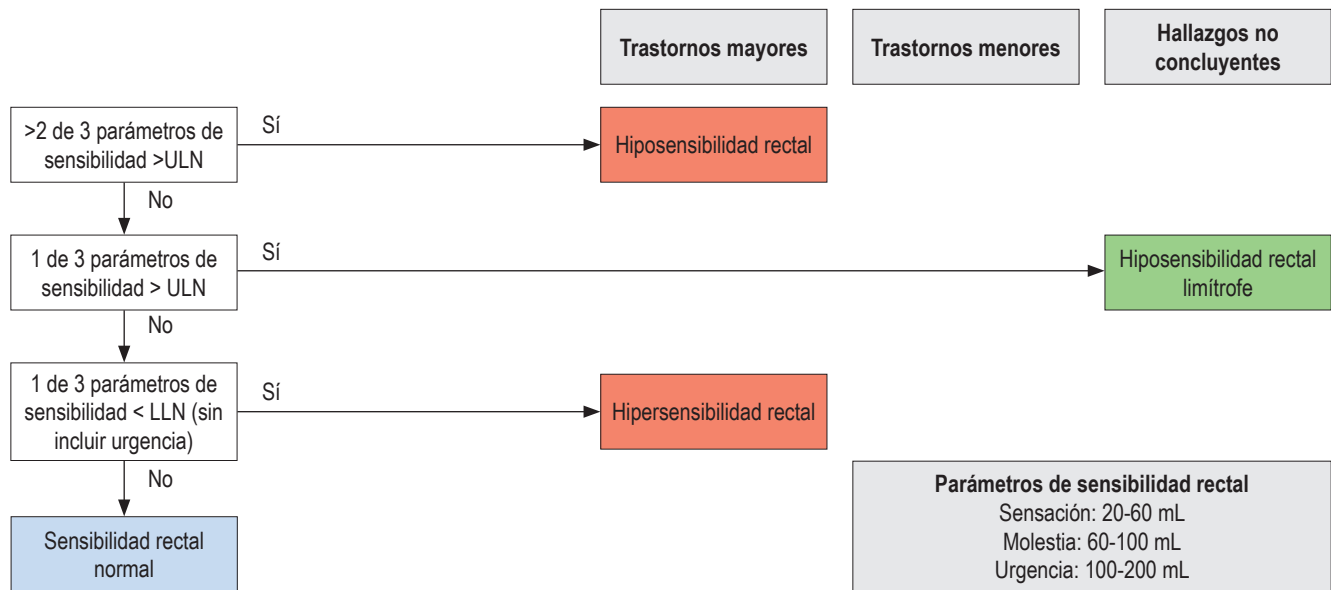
Trastornos mayores

Trastornos menores

Hallazgos no concluyentes

>2 de 3 parámetros de sensibilidad >ULN

Sí

Hiposensibilidad rectal

No

1 de 3 parámetros de sensibilidad > ULN

Sí

Hiposensibilidad rectal limítrofe

No

1 de 3 parámetros de sensibilidad < LLN (sin incluir urgencia)

Sí

Hipersensibilidad rectal

No

Sensibilidad rectal normal

Parámetros de sensibilidad rectal
Sensación: 20-60 mL
Molestia: 60-100 mL
Urgencia: 100-200 mL